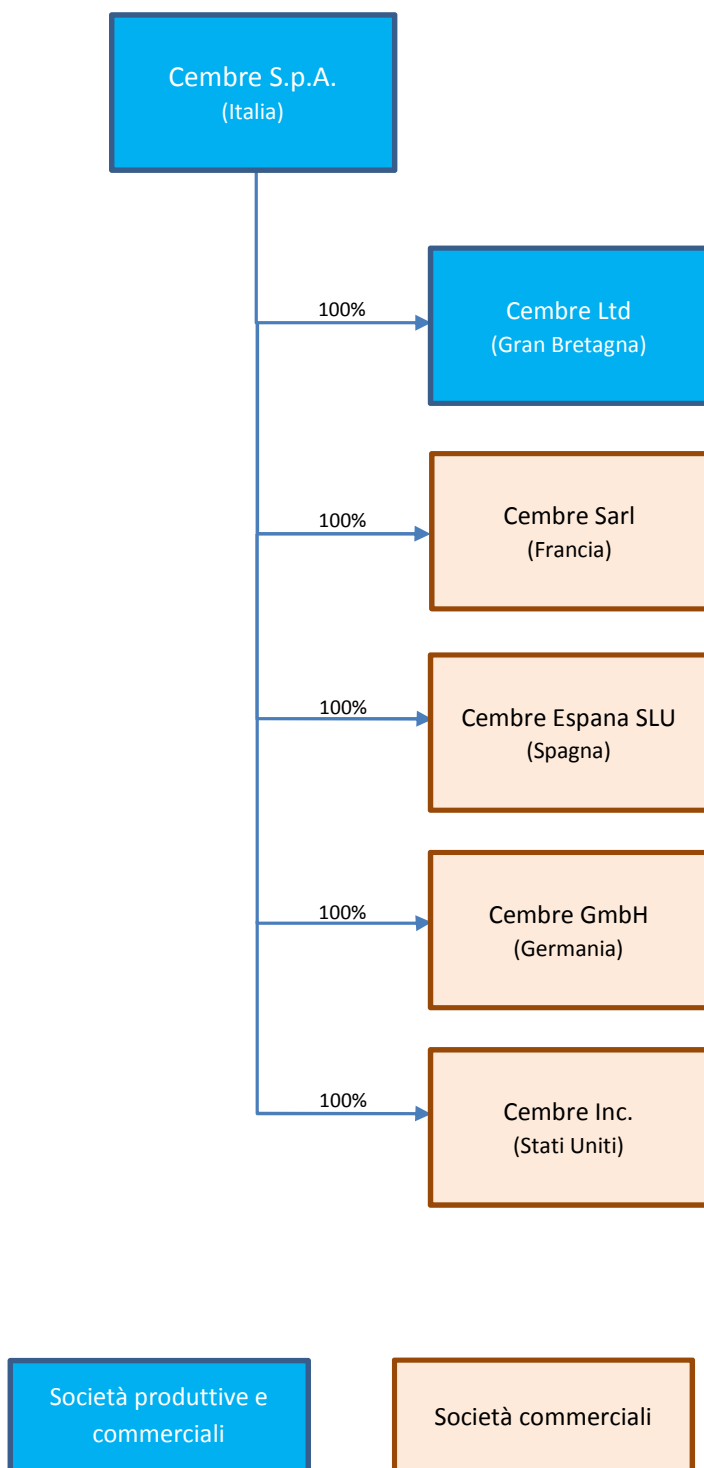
Cembre S.p.A.
(Italia)

100%

Cembre Ltd
(Gran Bretagna)

100%

Cembre Sarl
(Francia)

100%

Cembre Espana SLU
(Spagna)

100%

Cembre GmbH
(Germania)

100%

Cembre Inc.
(Stati Uniti)

Società produttive e commerciali

Società commerciali